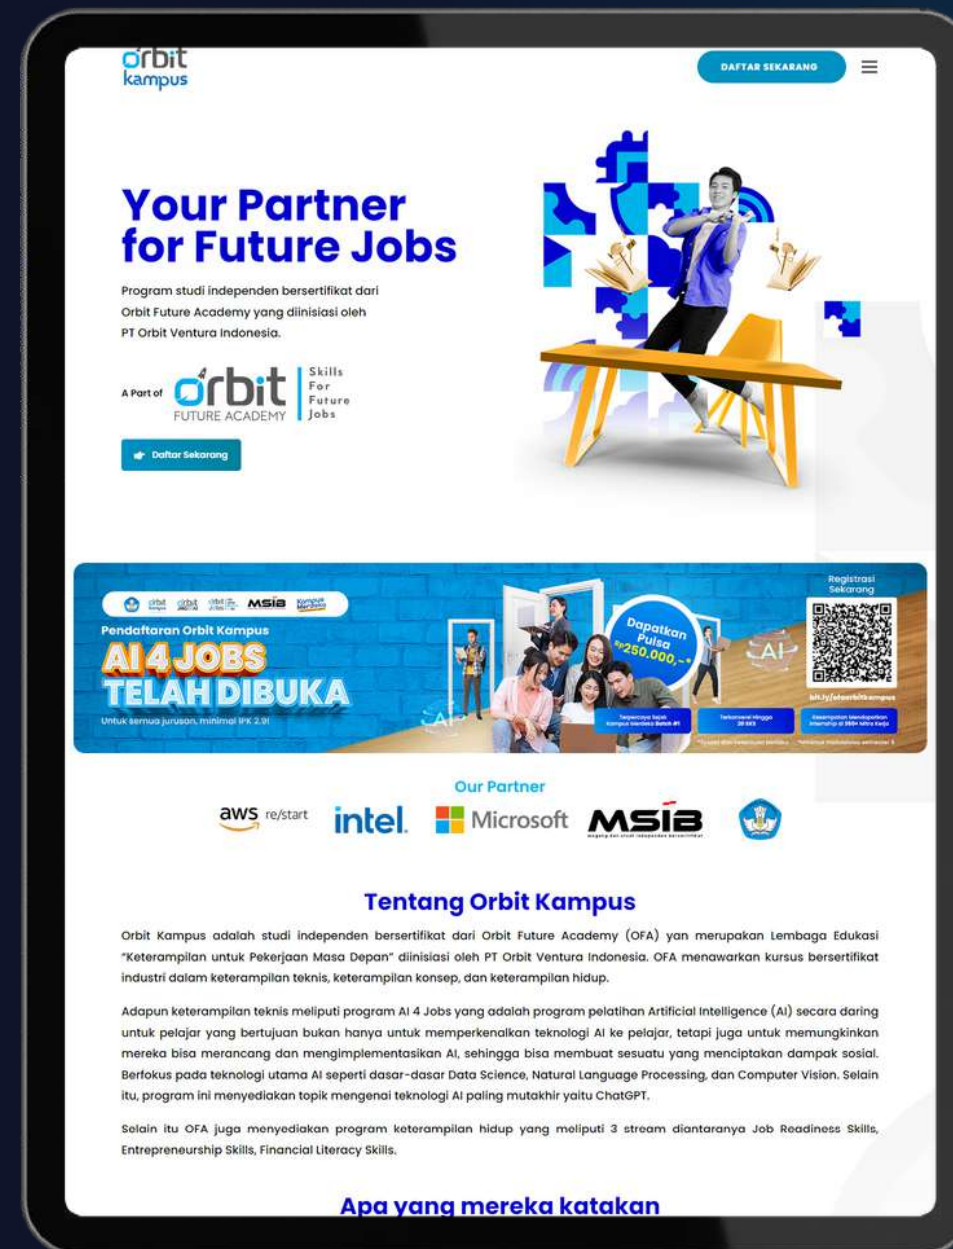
orbit kampus

DAFTAR SEKARANG

Your Partner for Future Jobs

Program studi independen bersertifikat dari Orbit Future Academy yang diinisiasi oleh PT Orbit Ventura Indonesia.

A Part of orbit FUTURE ACADEMY Skills For Future Jobs

Daftar Sekarang

MSIB Kampus Merdeka

Pendaftaran Orbit Kampus

AI 4 JOBS TELAH DIBUKA

Untuk semua jurusan, minimal IPK 2,9!

Dapatkan Pulsa Rp250.000,-*

Registrasi Sekarang

bit.ly/ai4orbitkampus

Our Partner

aws re/start intel. Microsoft MSIB

Tentang Orbit Kampus

Orbit Kampus adalah studi independen bersertifikat dari Orbit Future Academy (OFA) yan merupakan Lembaga Edukasi "Keterampilan untuk Pekerjaan Masa Depan" diinisiasi oleh PT Orbit Ventura Indonesia. OFA menawarkan kursus bersertifikat industri dalam keterampilan teknis, keterampilan konsep, dan keterampilan hidup.

Adapun keterampilan teknis meliputi program AI 4 Jobs yang adalah program pelatihan Artificial Intelligence (AI) secara daring untuk pelajar yang bertujuan bukan hanya untuk memperkenalkan teknologi AI ke pelajar, tetapi juga untuk memungkinkan mereka bisa merancang dan mengimplementasikan AI, sehingga bisa membuat sesuatu yang menciptakan dampak sosial. Berfokus pada teknologi utama AI seperti dasar-dasar Data Science, Natural Language Processing, dan Computer Vision. Selain itu, program ini menyediakan topik mengenai teknologi AI paling mutakhir yaitu ChatGPT.

Selain itu OFA juga menyediakan program keterampilan hidup yang meliputi 3 stream diantaranya Job Readiness Skills, Entrepreneurship Skills, Financial Literacy Skills.

Apa yang mereka katakan